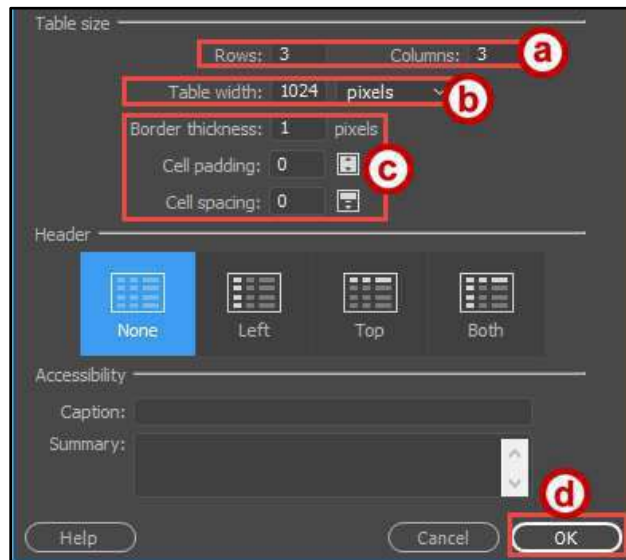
Table size

Rows: 3 Columns: 3 a

Table width: 1024 pixels b

Border thickness: 1 pixels

Cell padding: 0 c

Cell spacing: 0

Header

None Left Top Both

Accessibility

Caption:

Summary:

d

Help Cancel OK